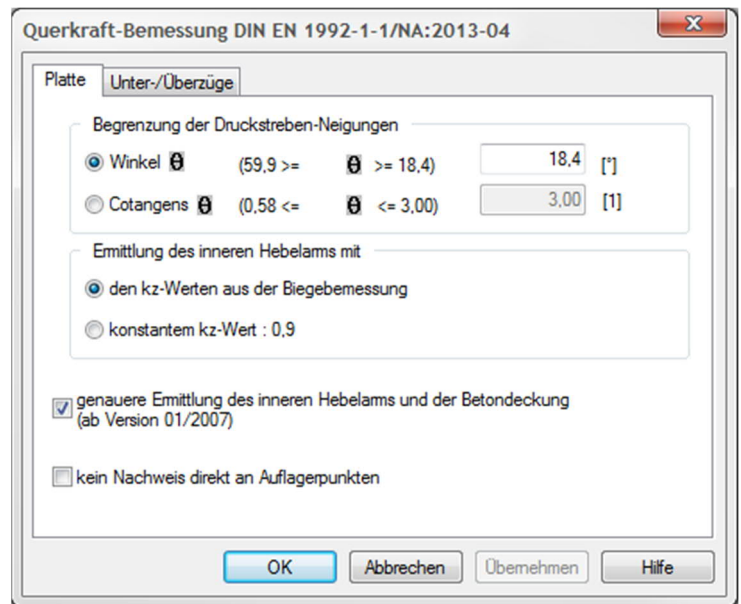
Querkraft-Bemessung DIN EN 1992-1-1/NA:2013-04

X

Platte | Unter-/Überzüge

Begrenzung der Druckstreben-Neigungen

Winkel $\theta$ (59,9 >= $\theta$ >= 18,4) 18,4 [°]

Cotangens $\theta$ (0,58 <= $\theta$ <= 3,00) 3,00 [1]

Ermittlung des inneren Hebelarms mit

den kz-Werten aus der Biegebemessung

konstantem kz-Wert : 0,9

genauere Ermittlung des inneren Hebelarms und der Betondeckung (ab Version 01/2007)

kein Nachweis direkt an Auflagerpunkten

OK | Abbrechen | Übernehmen | Hilfe